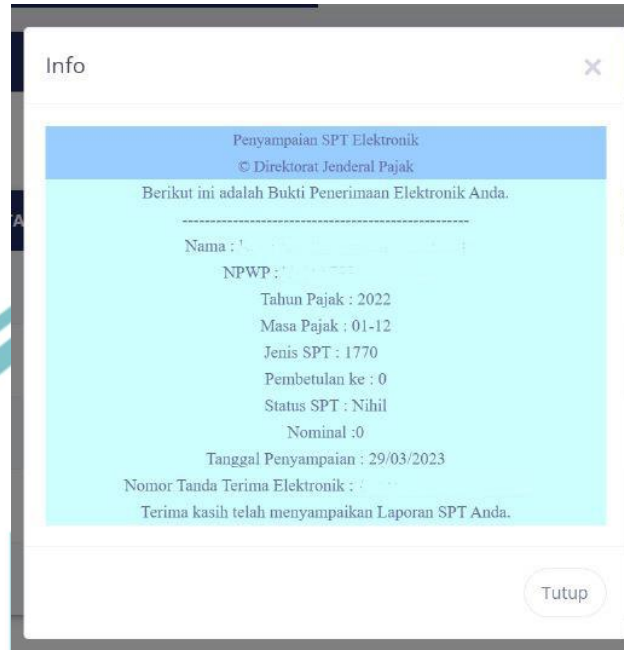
Info

×

Penyampaian SPT Elektronik
© Direktorat Jenderal Pajak

Berikut ini adalah Bukti Penerimaan Elektronik Anda.

----------------------------------------------------

Nama : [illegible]

NPWP : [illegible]

Tahun Pajak : 2022

Masa Pajak : 01-12

Jenis SPT : 1770

Pembetulan ke : 0

Status SPT : Nihil

Nominal :0

Tanggal Penyampaian : 29/03/2023

Nomor Tanda Terima Elektronik : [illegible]

Terima kasih telah menyampaikan Laporan SPT Anda.

Tutup